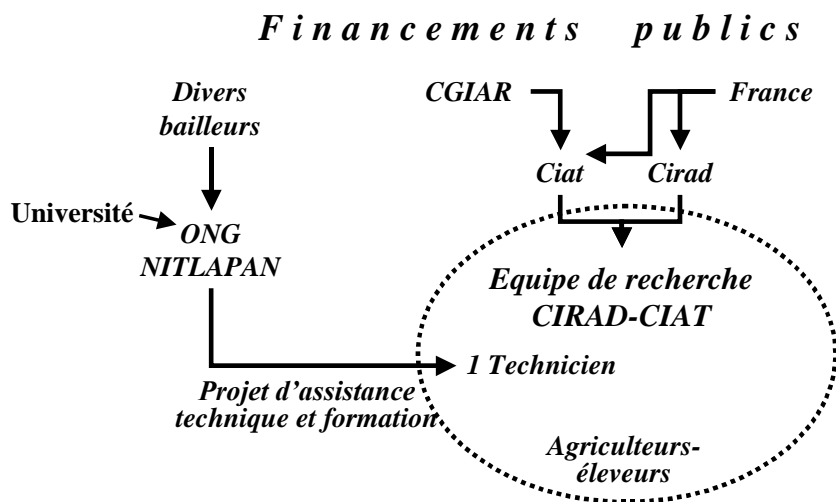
Financements publics

Divers bailleurs

CGIAR

France

Ciat

Cirad

Université

ONG NITLAPAN

Equipe de recherche CIRAD-CIAT

1 Technicien

Projet d'assistance technique et formation

Agriculteurs-éleveurs